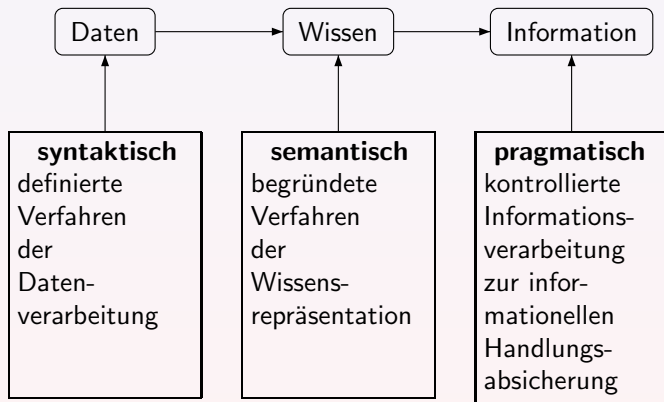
Daten

Wissen

Information

**syntaktisch** definierte Verfahren der Datenverarbeitung

**semantisch** begründete Verfahren der Wissensrepräsentation

**pragmatisch** kontrollierte Informationsverarbeitung zur informationellen Handlungsabsicherung